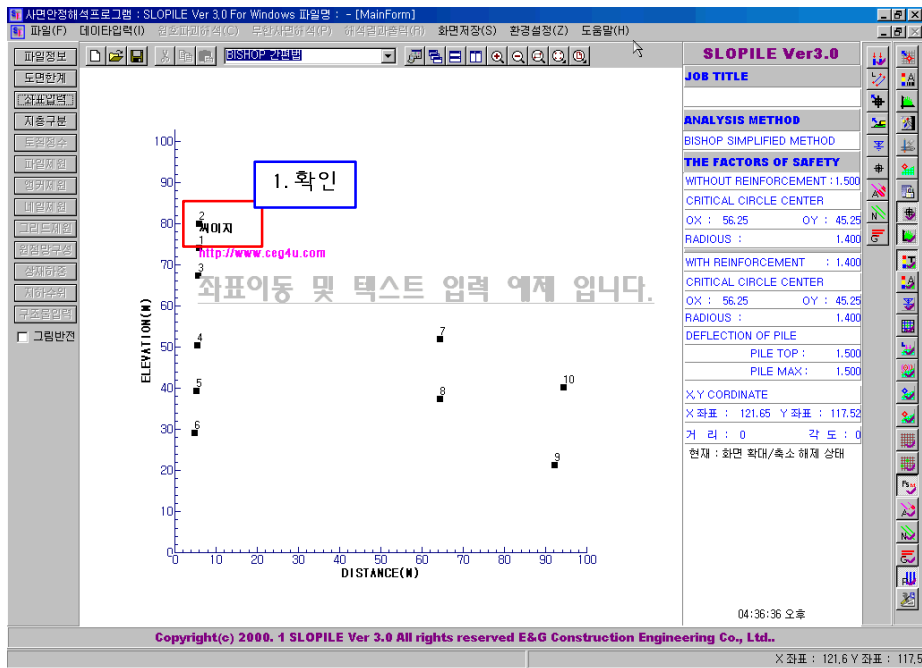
사면안정해석프로그램 : SLOPILE Ver 3.0 For Windows 파일명 : - [MainForm]

파일(F) 데이타입력(I) 원호파괴해석(C) 무한사면해석(P) 해석결과출력(R) 화면저장(S) 환경설정(Z) 도움말(H)

BISHOP 간편법

파일정보
도면한계
좌표입력
지층구분
토질정수
파일제원
앵커제원
네일제원
그리드제원
원점망구성
상재하중
지하수위
구조물입력
그림반전

1. 확인

2
제이지
1
http://www.ceg4u.com
3
좌표이동 및 텍스트 입력 예제 입니다.
4
5
6
7
8
9
10

100
90
80
70
60
50
40
30
20
10
0
0 10 20 30 40 50 60 70 80 90 100

ELEVATION(M)
DISTANCE(M)

SLOPILE Ver3.0
JOB TITLE
ANALYSIS METHOD
BISHOP SIMPLIFIED METHOD
THE FACTORS OF SAFETY
WITHOUT REINFORCEMENT : 1.500
CRITICAL CIRCLE CENTER
OX : 56.25 OY : 45.25
RADIOUS : 1.400
WITH REINFORCEMENT : 1.400
CRITICAL CIRCLE CENTER
OX : 56.25 OY : 45.25
RADIOUS : 1.400
DEFLECTION OF PILE
PILE TOP : 1.500
PILE MAX : 1.500
X,Y CORDINATE
X좌표 : 121.65 Y좌표 : 117.52
거 리 : 0 각 도 : 0
현재 : 화면 확대/축소 해제 상태

04:36:36 오후

Copyright(c) 2000. 1 SLOPILE Ver 3.0 All rights reserved E&G Construction Engineering Co., Ltd..

X좌표 : 121.6 Y좌표 : 117.5